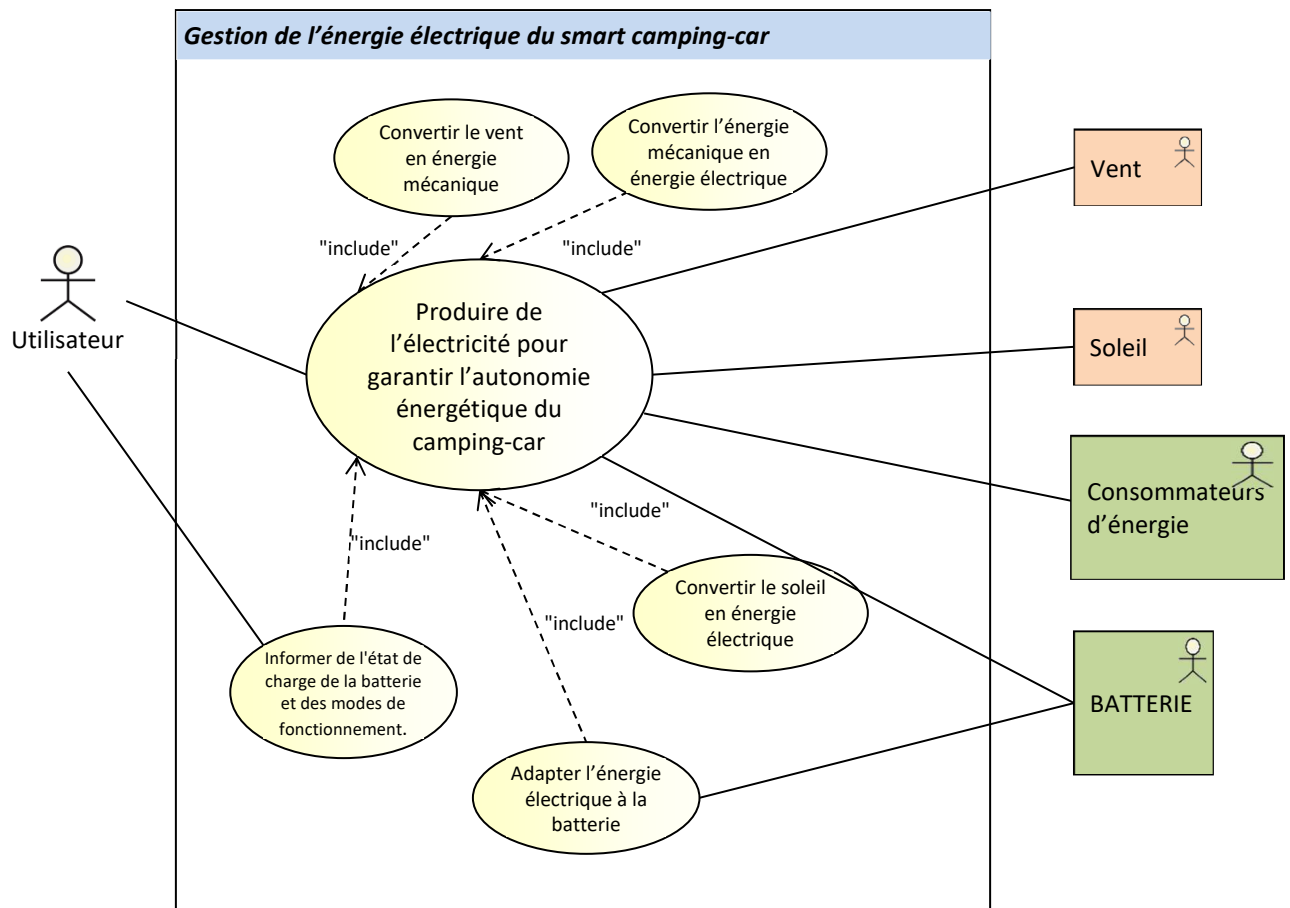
Gestion de l’énergie électrique du smart camping-car

Convertir le vent en énergie mécanique

Convertir l’énergie mécanique en énergie électrique

"include"

"include"

Vent

Utilisateur

Produire de l’électricité pour garantir l’autonomie énergétique du camping-car

Soleil

Consommateurs d’énergie

"include"

"include"

Convertir le soleil en énergie électrique

"include"

BATTERIE

Informer de l'état de charge de la batterie et des modes de fonctionnement.

Adapter l’énergie électrique à la batterie